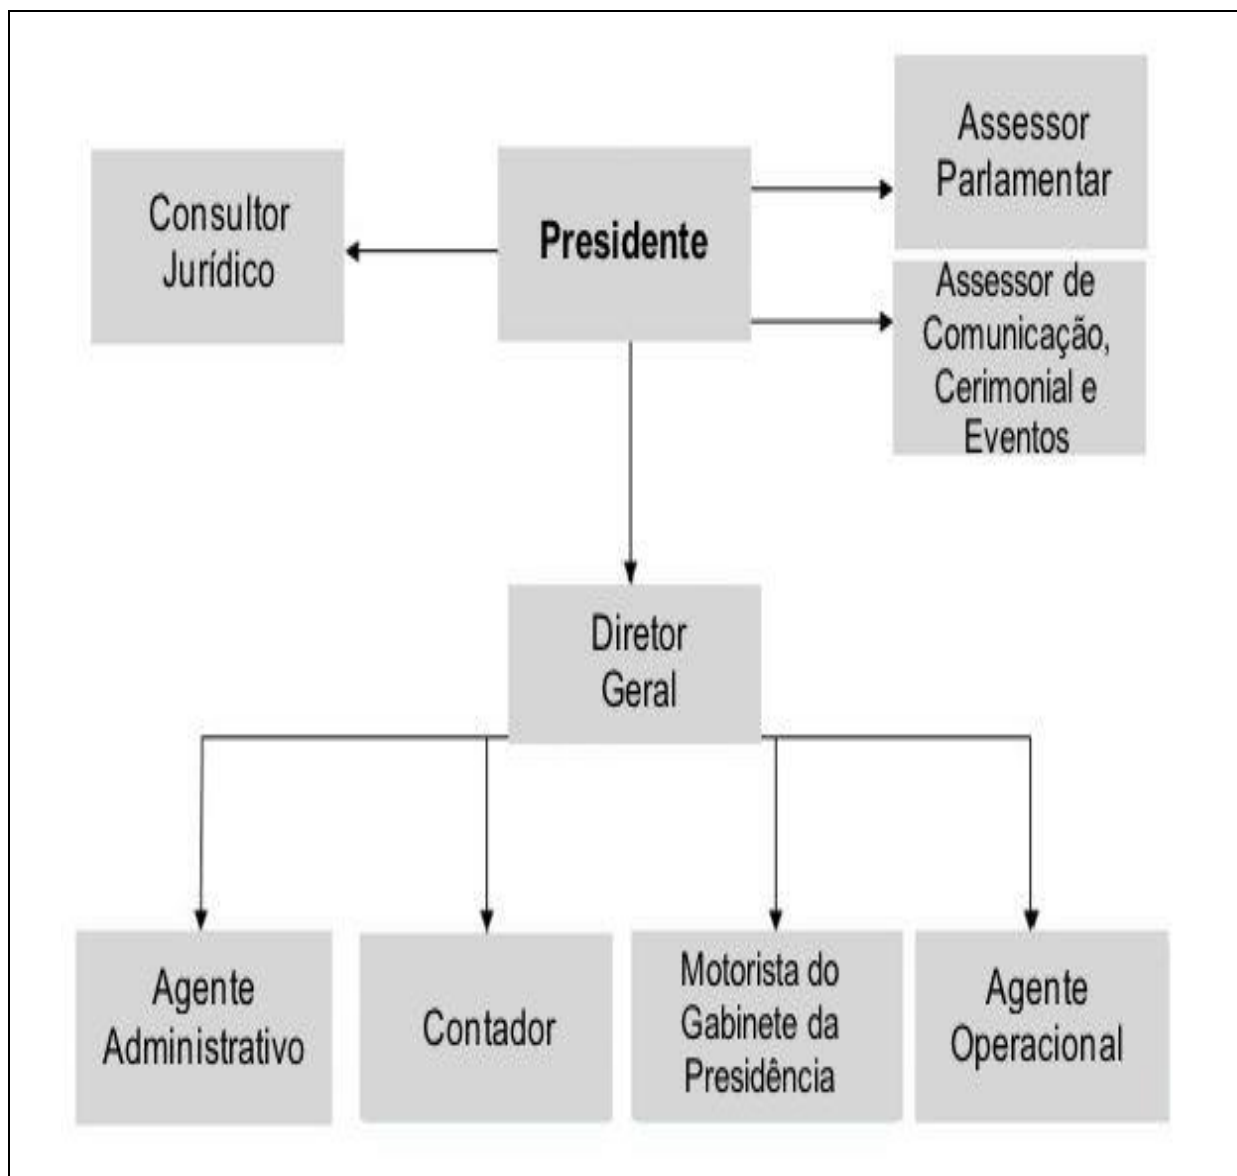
Consultor Jurídico

Presidente

Assessor Parlamentar

Assessor de Comunicação, Cerimonial e Eventos

Diretor Geral

Agente Administrativo

Contador

Motorista do Gabinete da Presidência

Agente Operacional